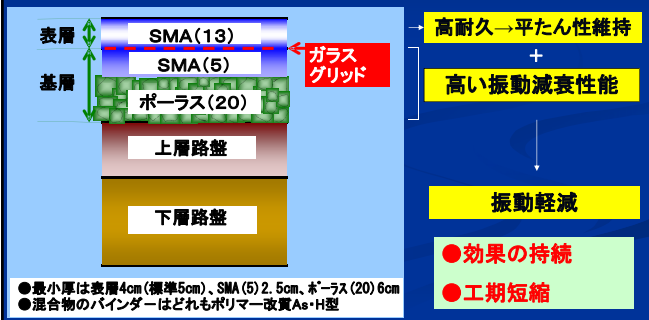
表層

SMA(13)

SMA(5)

ガラスグリッド

基層

ポーラス(20)

上層路盤

下層路盤

高耐久→平たん性維持

+

高い振動減衰性能

振動軽減

●効果の持続

●工期短縮

●最小厚は表層4cm(標準5cm)、SMA(5)2.5cm、ポーラス(20)6cm
●混合物のバインダーはどれもポリマー改質As・H型